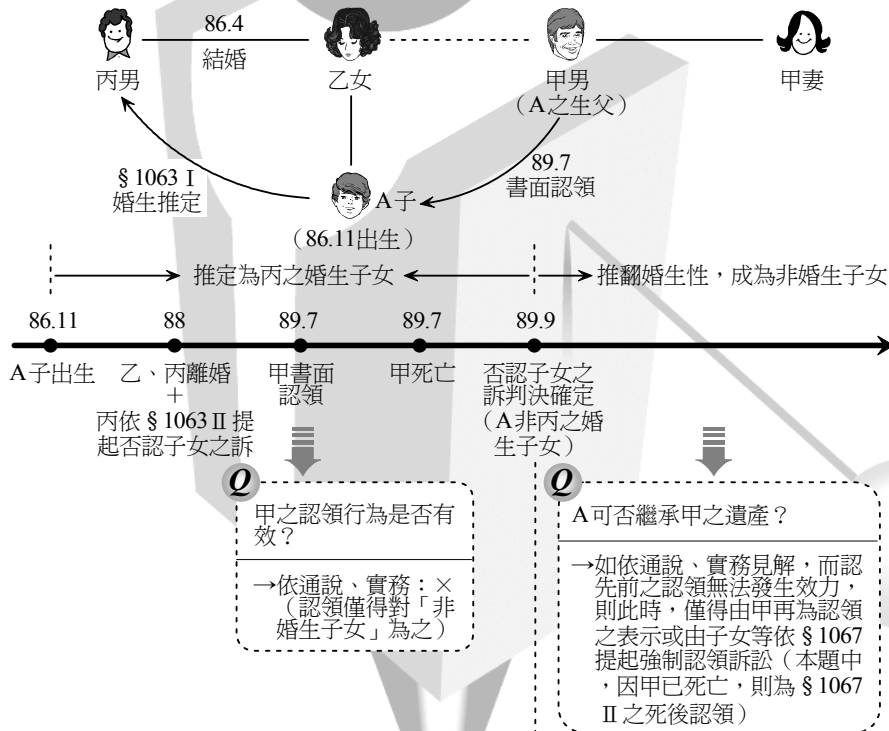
丙男

86.4
結婚

乙女

甲男
（A之生父）

甲妻

§1063 I
婚生推定

89.7
書面認領

A子
（86.11出生）

推定為丙之婚生子女

推翻婚生性，成為非婚生子女

86.11
A子出生

88
乙、丙離婚
+
丙依§1063 II 提起否認子女之訴

89.7
甲書面認領

89.7
甲死亡

89.9
否認子女之訴判決確定
（A非丙之婚生子女）

Q
甲之認領行為是否有效？

→依通說、實務：×
（認領僅得對「非婚生子女」為之）

Q
A可否繼承甲之遺產？

→如依通說、實務見解，而認先前之認領無法發生效力，則此時，僅得由甲再為認領之表示或由子女等依§1067提起強制認領訴訟（本題中，因甲已死亡，則為§1067 II 之死後認領）